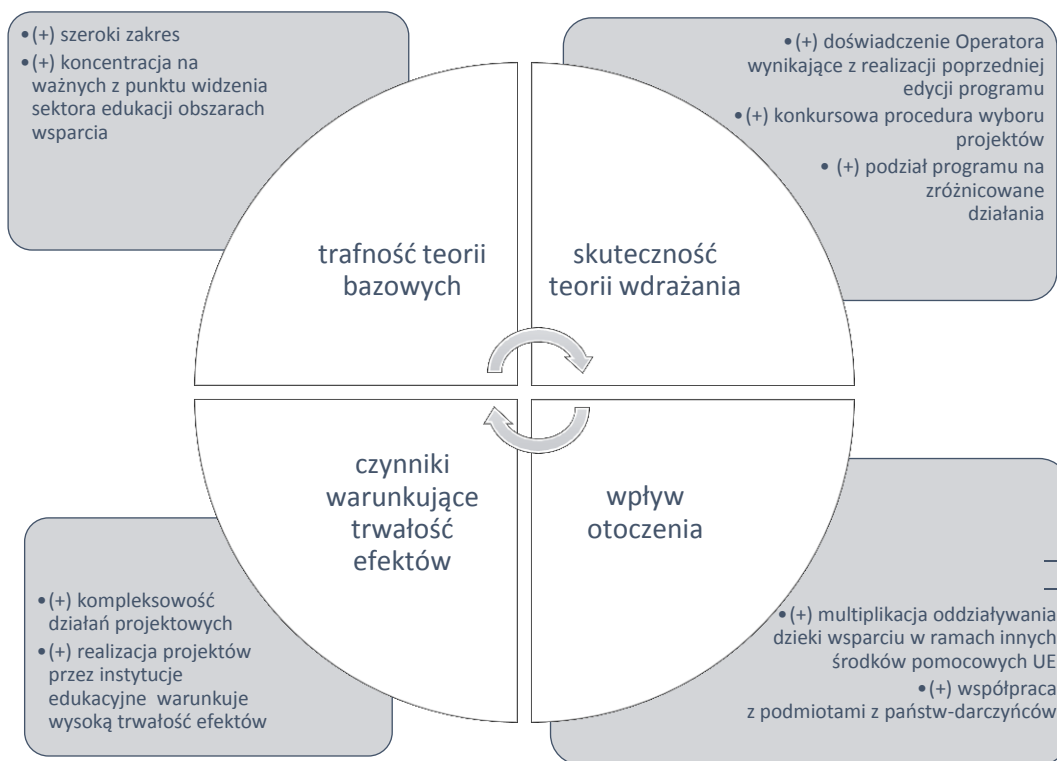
•(+) szeroki zakres
•(+) koncentracja na ważnych z punktu widzenia sektora edukacji obszarach wsparcia

•(+) doświadczenie Operatora wynikające z realizacji poprzedniej edycji programu
•(+) konkursowa procedura wyboru projektów
•(+) podział programu na zróżnicowane działania

trafność teorii bazowych

skuteczność teorii wdrażania

czynniki warunkujące trwałość efektów

wpływ otoczenia

•(+) kompleksowość działań projektowych
•(+) realizacja projektów przez instytucje edukacyjne warunkuje wysoką trwałość efektów

•(+) multiplikacja oddziaływania dzięki wsparciu w ramach innych środków pomocowych UE
•(+) współpraca z podmiotami z państw-darczyńców